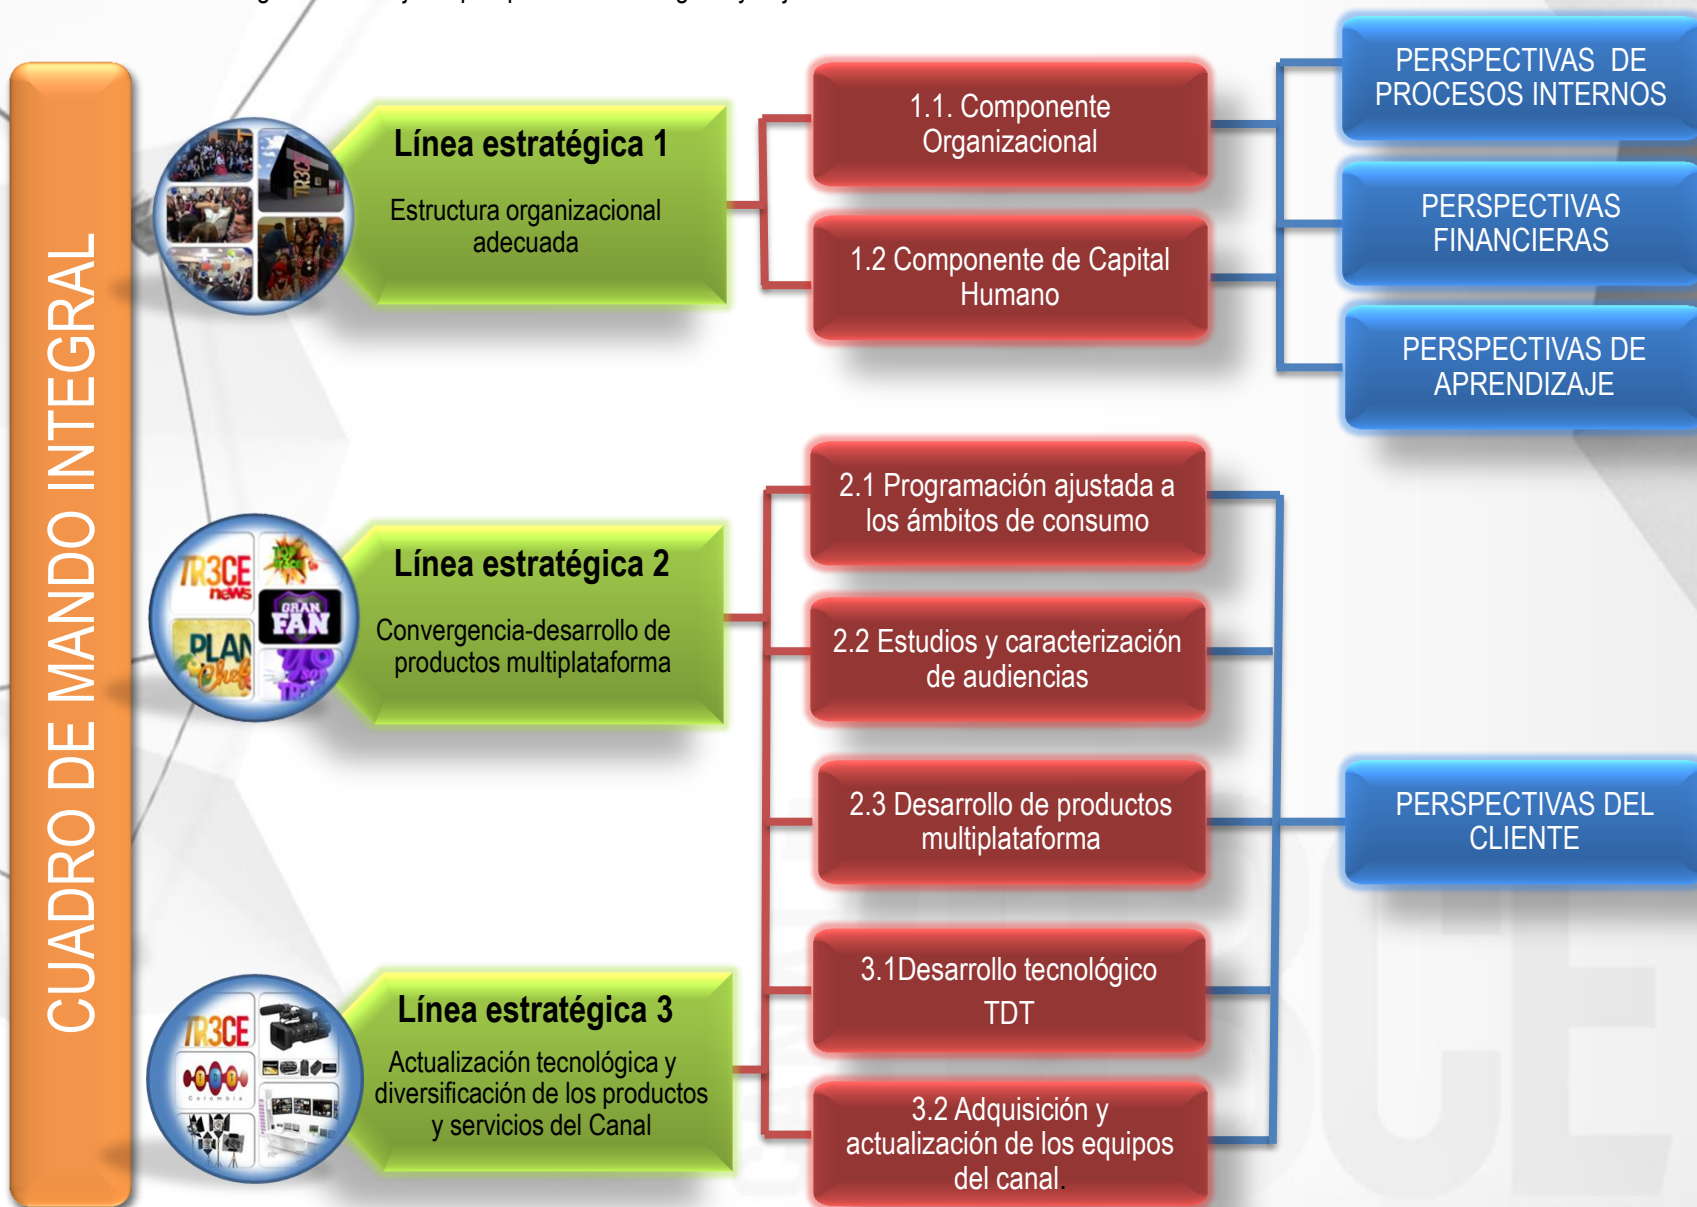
CUADRO DE MANDO INTEGRAL

Línea estratégica 1

Estructura organizacional adecuada

1.1. Componente Organizacional

1.2 Componente de Capital Humano

PERSPECTIVAS DE PROCESOS INTERNOS

PERSPECTIVAS FINANCIERAS

PERSPECTIVAS DE APRENDIZAJE

Línea estratégica 2

Convergencia-desarrollo de productos multiplataforma

2.1 Programación ajustada a los ámbitos de consumo

2.2 Estudios y caracterización de audiencias

2.3 Desarrollo de productos multiplataforma

PERSPECTIVAS DEL CLIENTE

Línea estratégica 3

Actualización tecnológica y diversificación de los productos y servicios del Canal

3.1Desarrollo tecnológico TDT

3.2 Adquisición y actualización de los equipos del canal.